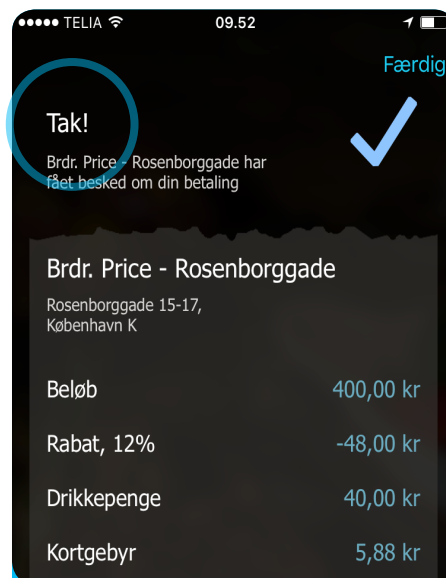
●●●●● TELIA 09.52

Færdig

Tak!

Brdr. Price - Rosenborggade har fået besked om din betaling

Brdr. Price - Rosenborggade

Rosenborggade 15-17, København K

| | |
|---|---|
| Beløb | 400,00 kr |
| Rabat, 12% | -48,00 kr |
| Drikkepenge | 40,00 kr |
| Kortgebyr | 5,88 kr |